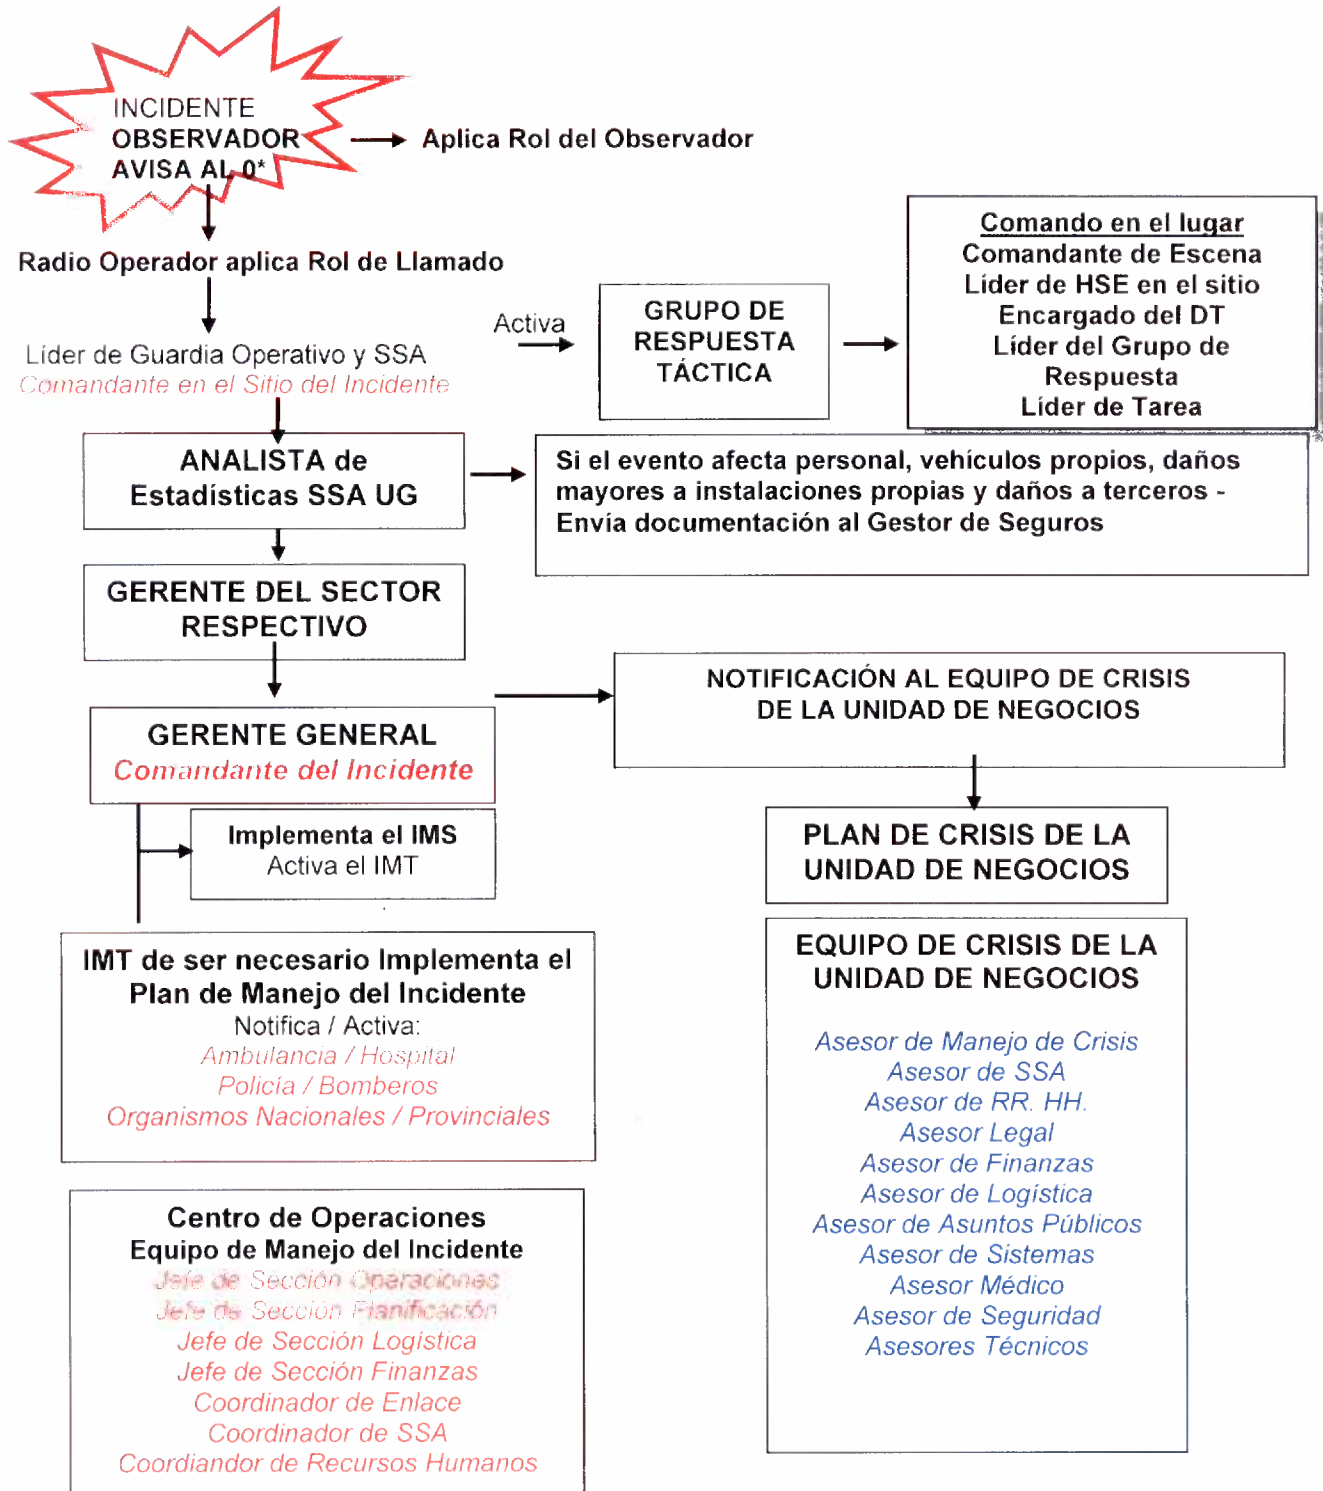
INCIDENTE
OBSERVADOR
AVISA AL 0*

Aplica Rol del Observador

Radio Operador aplica Rol de Llamado

Líder de Guardia Operativo y SSA
Comandante en el Sitio del Incidente

Activa

GRUPO DE RESPUESTA TÁCTICA

Comando en el lugar
Comandante de Escena
Líder de HSE en el sitio
Encargado del DT
Líder del Grupo de Respuesta
Líder de Tarea

ANALISTA de Estadísticas SSA UG

Si el evento afecta personal, vehículos propios, daños mayores a instalaciones propias y daños a terceros - Envía documentación al Gestor de Seguros

GERENTE DEL SECTOR RESPECTIVO

NOTIFICACIÓN AL EQUIPO DE CRISIS DE LA UNIDAD DE NEGOCIOS

GERENTE GENERAL
Comandante del Incidente

Implementa el IMS
Activa el IMT

PLAN DE CRISIS DE LA UNIDAD DE NEGOCIOS

IMT de ser necesario Implementa el Plan de Manejo del Incidente
Notifica / Activa:
Ambulancia / Hospital
Policía / Bomberos
Organismos Nacionales / Provinciales

EQUIPO DE CRISIS DE LA UNIDAD DE NEGOCIOS

Asesor de Manejo de Crisis
Asesor de SSA
Asesor de RR. HH.
Asesor Legal
Asesor de Finanzas
Asesor de Logística
Asesor de Asuntos Públicos
Asesor de Sistemas
Asesor Médico
Asesor de Seguridad
Asesores Técnicos

Centro de Operaciones
Equipo de Manejo del Incidente
Jefe de Sección Operaciones
Jefe de Sección Planificación
Jefe de Sección Logística
Jefe de Sección Finanzas
Coordinador de Enlace
Coordinador de SSA
Coordiandor de Recursos Humanos